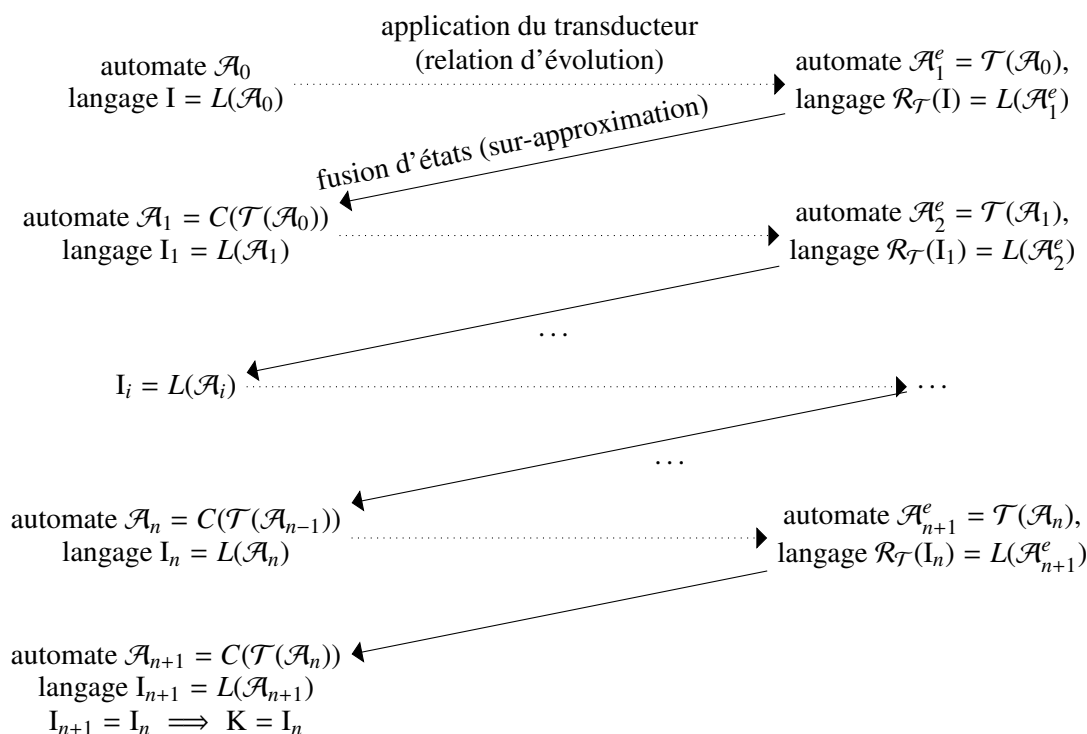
application du transducteur
(relation d'évolution)

automate $\mathcal{A}_0$
langage $\mathrm{I} = L(\mathcal{A}_0)$

automate $\mathcal{A}_1^e = \mathcal{T}(\mathcal{A}_0)$,
langage $\mathcal{R}_{\mathcal{T}}(\mathrm{I}) = L(\mathcal{A}_1^e)$

fusion d'états (sur-approximation)

automate $\mathcal{A}_1 = C(\mathcal{T}(\mathcal{A}_0))$
langage $\mathrm{I}_1 = L(\mathcal{A}_1)$

automate $\mathcal{A}_2^e = \mathcal{T}(\mathcal{A}_1)$,
langage $\mathcal{R}_{\mathcal{T}}(\mathrm{I}_1) = L(\mathcal{A}_2^e)$

$\cdots$

$\mathrm{I}_i = L(\mathcal{A}_i)$

$\cdots$

$\cdots$

automate $\mathcal{A}_n = C(\mathcal{T}(\mathcal{A}_{n-1}))$
langage $\mathrm{I}_n = L(\mathcal{A}_n)$

automate $\mathcal{A}_{n+1}^e = \mathcal{T}(\mathcal{A}_n)$,
langage $\mathcal{R}_{\mathcal{T}}(\mathrm{I}_n) = L(\mathcal{A}_{n+1}^e)$

automate $\mathcal{A}_{n+1} = C(\mathcal{T}(\mathcal{A}_n))$
langage $\mathrm{I}_{n+1} = L(\mathcal{A}_{n+1})$
$\mathrm{I}_{n+1} = \mathrm{I}_n \implies \mathrm{K} = \mathrm{I}_n$